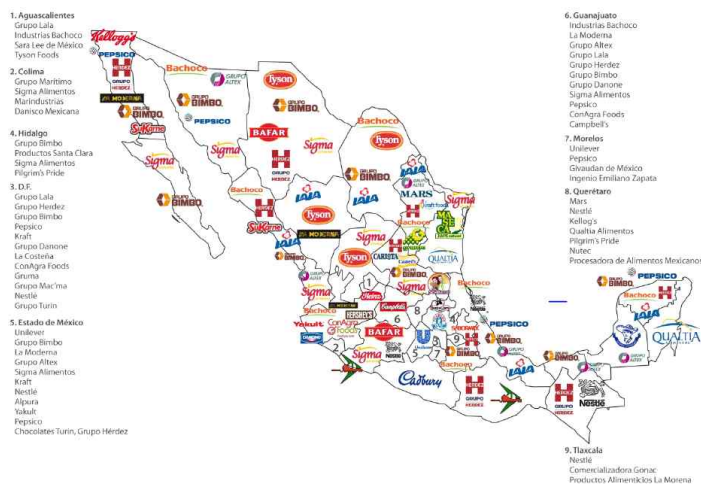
1. Aguascalientes
Grupo Lala
Industrias Bachoco
Sara Lee de México
Tyson Foods

2. Colima
Grupo Maritimo
Sigma Alimentos
Marindustrias
Danisco Mexicana

4. Hidalgo
Grupo Bimbo
Productos Santa Clara
Sigma Alimentos
Pilgrim's Pride

3. D.F.
Grupo Lala
Grupo Herdez
Grupo Bimbo
Pepsico
Kraft
Grupo Danone
La Costeña
ConAgra Foods
Gruma
Grupo Mac'ma
Nestlé
Grupo Turin

5. Estado de México
Unilever
Grupo Bimbo
La Moderna
Grupo Altex
Sigma Alimentos
Kraft
Nestlé
Alpura
Yakult
Pepsico
Chocolates Turin, Grupo Hérdez

6. Guanajuato
Industrias Bachoco
La Moderna
Grupo Altex
Grupo Lala
Grupo Herdez
Grupo Bimbo
Grupo Danone
Sigma Alimentos
Pepsico
ConAgra Foods
Campbell's

7. Morelos
Unilever
Pepsico
Givaudan de México
Ingenio Emiliano Zapata

8. Querétaro
Mars
Nestlé
Kellog's
Qualtia Alimentos
Pilgrim's Pride
Nutec
Procesadora de Alimentos Mexicanos

9. Tlaxcala
Nestlé
Comercializadora Gonac
Productos Alimenticios La Morena

Kellogg's
PEPSICO
HERDEZ
Bachoco
GRUPO ALTEX
Tyson
MOKERMA
GRUPO BIMBO
SuKarne
PEPSICO
BAFAR
Sigma
Bachoco
Tyson
LALA
MARS
QUALTIA
Campbell's
Cadbury
Nestlé
Yakult
HERSHEY'S
Heinz
1
2
3
4
5
6
7
8
9